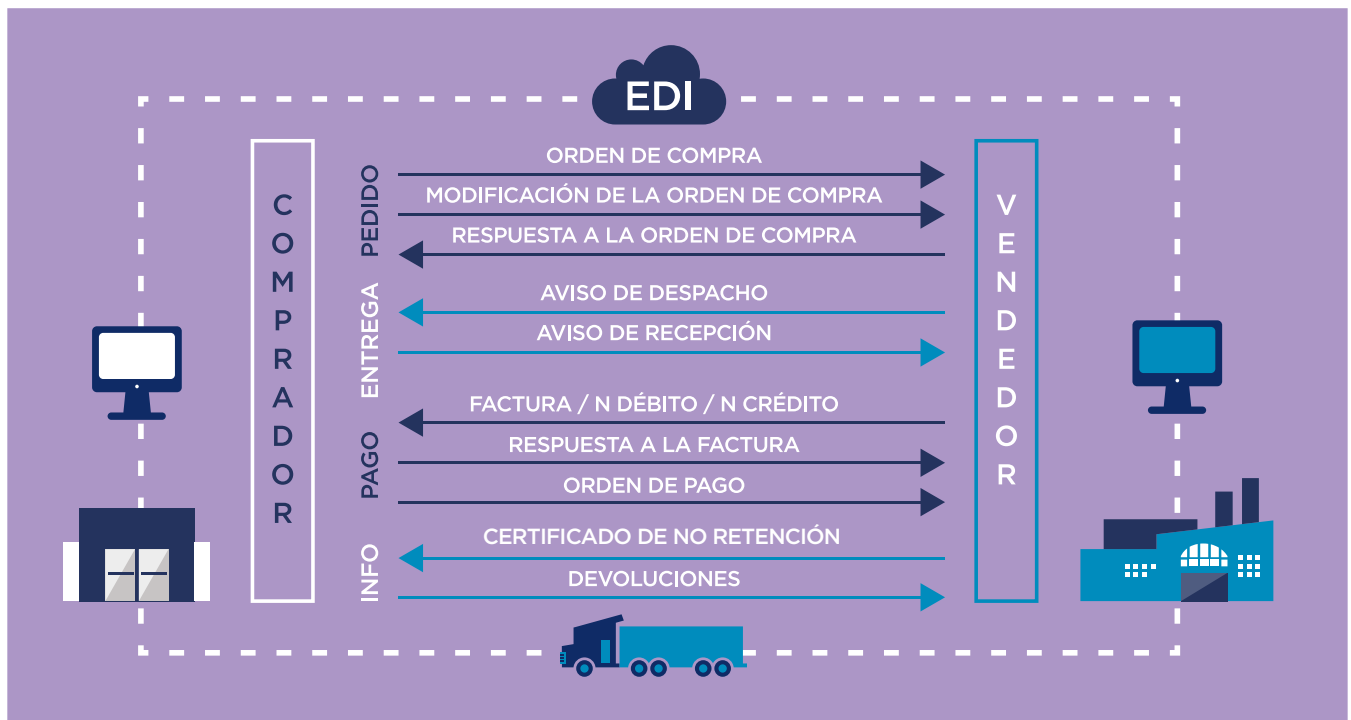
EDI

COMPRADOR

PEDIDO
ORDEN DE COMPRA
MODIFICACIÓN DE LA ORDEN DE COMPRA
RESPUESTA A LA ORDEN DE COMPRA

ENTREGA
AVISO DE DESPACHO
AVISO DE RECEPCIÓN

PAGO
FACTURA / N DÉBITO / N CRÉDITO
RESPUESTA A LA FACTURA
ORDEN DE PAGO

INFO
CERTIFICADO DE NO RETENCIÓN
DEVOLUCIONES

VENDEDOR